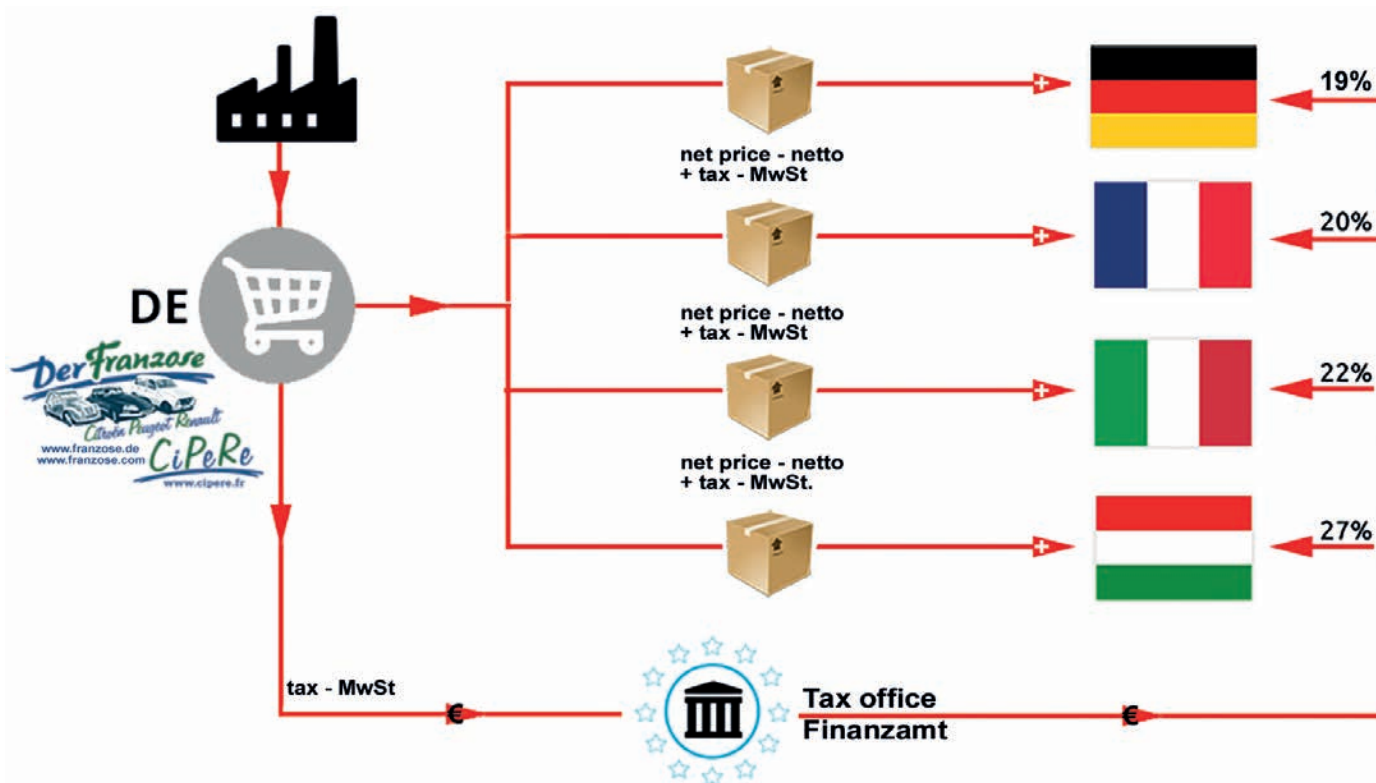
19%

net price - netto
+ tax - MwSt

20%

DE

net price - netto
+ tax - MwSt

DerFranzose
Citroën Peugeot Renault
www.franzose.de
www.franzose.com
CiPeRe
www.cipere.fr

22%

net price - netto
+ tax - MwSt.

27%

tax - MwSt

€

Tax office
Finanzamt

€